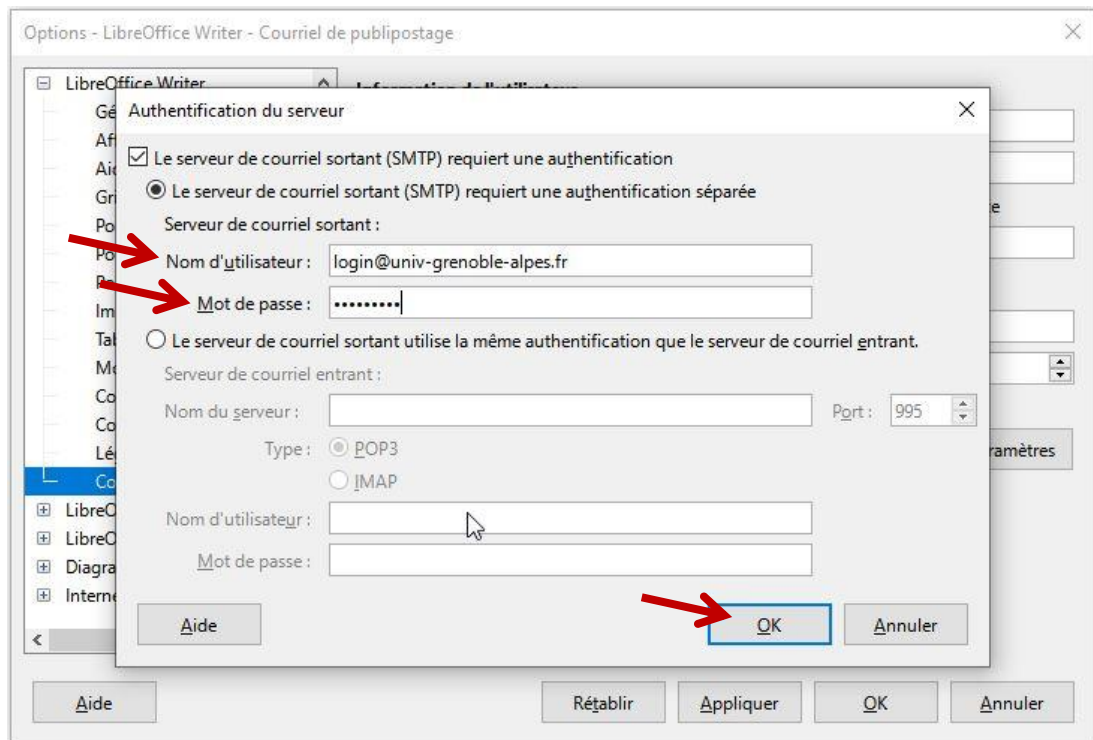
Options - LibreOffice Writer - Courriel de publipostage

LibreOffice Writer
Gé
Af
Ai
Gr
Po
Po
Im
Tal
Mo
Co
Co
Lé
Co
LibreO
LibreO
Diagra
Interne

Authentification du serveur

Le serveur de courriel sortant (SMTP) requiert une authentification

Le serveur de courriel sortant (SMTP) requiert une authentification séparée

Serveur de courriel sortant :

Nom d'utilisateur : login@univ-grenoble-alpes.fr

Mot de passe : •••••••••

Le serveur de courriel sortant utilise la même authentification que le serveur de courriel entrant.

Serveur de courriel entrant :

Nom du serveur :

Port : 995

Type : POP3

IMAP

Nom d'utilisateur :

Mot de passe :

Aide

OK

Annuler

e

ramètres

Aide

Rétablir

Appliquer

OK

Annuler